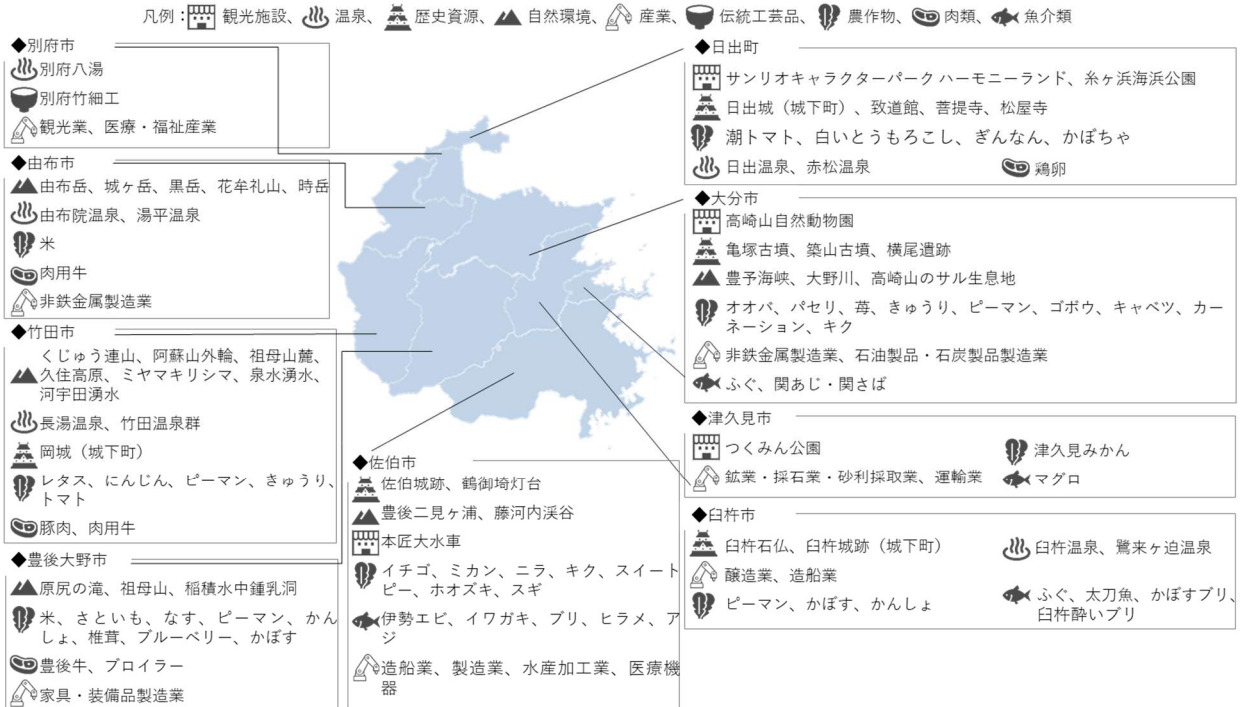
凡例：観光施設、温泉、歴史資源、自然環境、産業、伝統工芸品、農作物、肉類、魚介類

◆別府市
別府八湯
別府竹細工
観光業、医療・福祉産業

◆由布市
由布岳、城ヶ岳、黒岳、花牟礼山、時岳
由布院温泉、湯平温泉
米
肉用牛
非鉄金属製造業

◆竹田市
くじゅう連山、阿蘇山外輪、祖母山麓、久住高原、ミヤマキリシマ、泉水湧水、河宇田湧水
長湯温泉、竹田温泉群
岡城（城下町）
レタス、にんじん、ピーマン、きゅうり、トマト
豚肉、肉用牛

◆豊後大野市
原尻の滝、祖母山、稲積水中鍾乳洞
米、さといも、なす、ピーマン、かんしょ、椎茸、ブルーベリー、かぼす
豊後牛、ブロイラー
家具・装備品製造業

◆佐伯市
佐伯城跡、鶴御埼灯台
豊後二見ヶ浦、藤河内渓谷
本匠大水車
イチゴ、ミカン、ニラ、キク、スイートピー、ホオズキ、スギ
伊勢エビ、イワガキ、ブリ、ヒラメ、アジ
造船業、製造業、水産加工業、医療機器

◆日出町
サンリオキャラクターパーク ハーモニーランド、糸ヶ浜海浜公園
日出城（城下町）、致道館、菩提寺、松屋寺
潮トマト、白いとうもろこし、ぎんなん、かぼちゃ
日出温泉、赤松温泉
鶏卵

◆大分市
高崎山自然動物園
亀塚古墳、築山古墳、横尾遺跡
豊予海峡、大野川、高崎山のサル生息地
オオバ、パセリ、苺、きゅうり、ピーマン、ゴボウ、キャベツ、カーネーション、キク
非鉄金属製造業、石油製品・石炭製品製造業
ふぐ、関あじ・関さば

◆津久見市
つくみん公園
津久見みかん
鉱業・採石業・砂利採取業、運輸業
マグロ

◆臼杵市
臼杵石仏、臼杵城跡（城下町）
臼杵温泉、鷺来ヶ迫温泉
醸造業、造船業
ピーマン、かぼす、かんしょ
ふぐ、太刀魚、かぼすブリ、臼杵酔いブリ